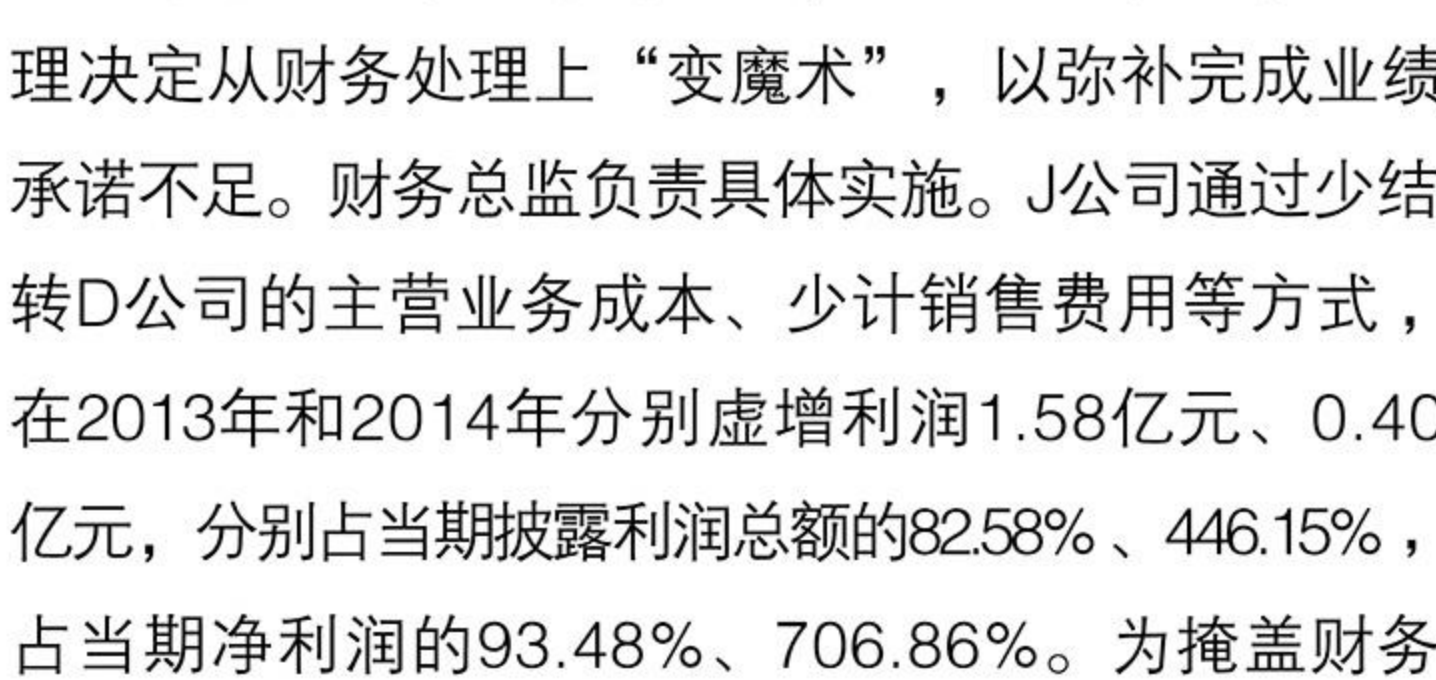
理决定从财务处理上“变魔术”，以弥补完成业绩承诺不足。财务总监负责具体实施。J公司通过少结转D公司的主营业务成本、少计销售费用等方式，在2013年和2014年分别虚增利润1.58亿元、0.40亿元，分别占当期披露利润总额的82.58%、446.15%，占当期净利润的93.48%、706.86%。为掩盖财务